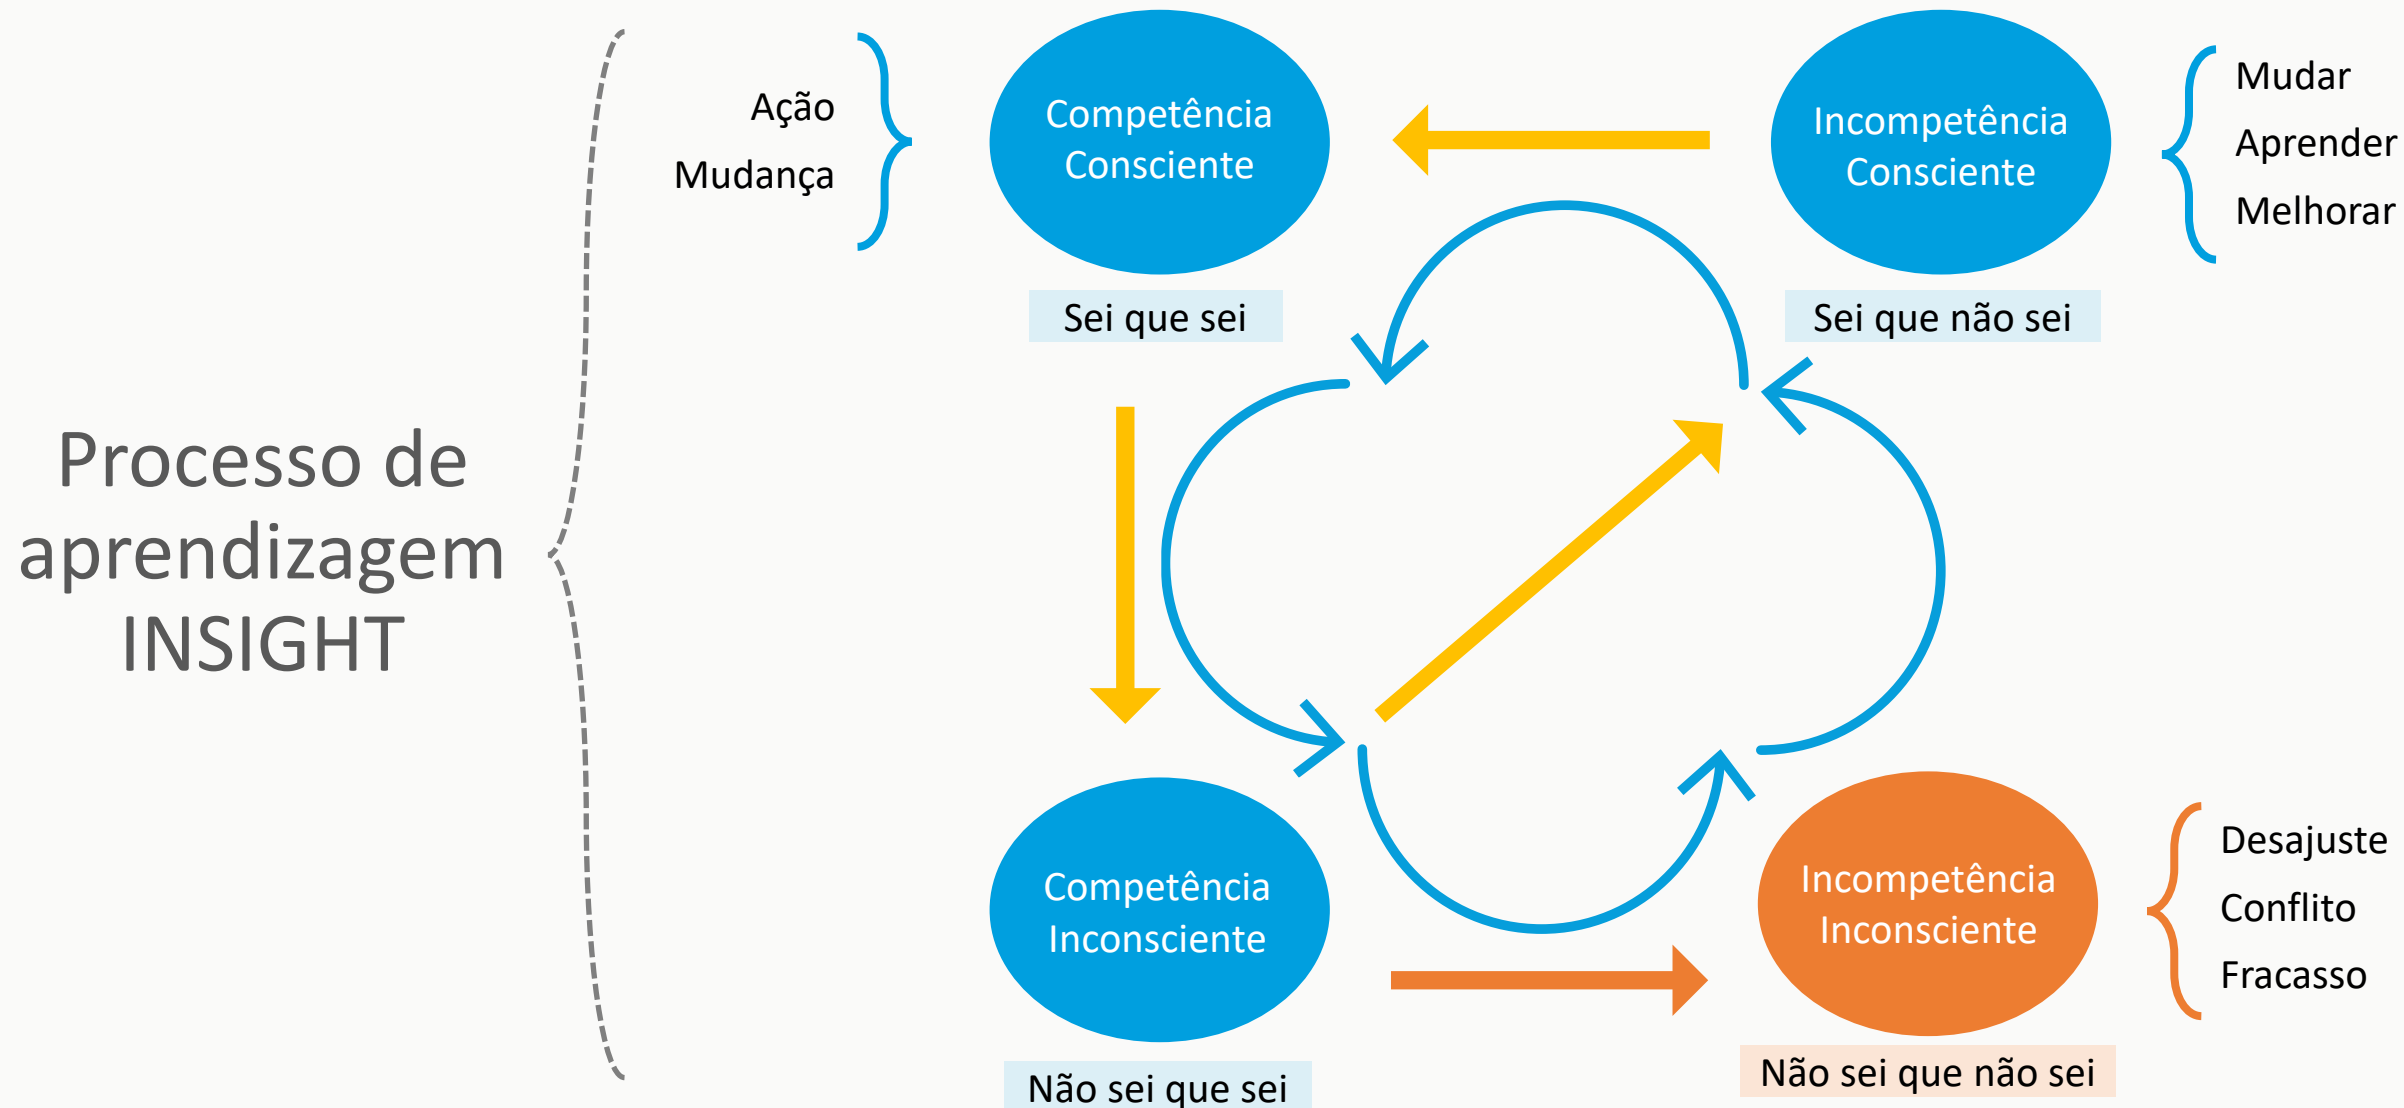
Processo de aprendizagem INSIGHT

Ação
Mudança

Competência Consciente

Sei que sei

Incompetência Consciente

Sei que não sei

Mudar
Aprender
Melhorar

Competência Inconsciente

Não sei que sei

Incompetência Inconsciente

Não sei que não sei

Desajuste
Conflito
Fracasso